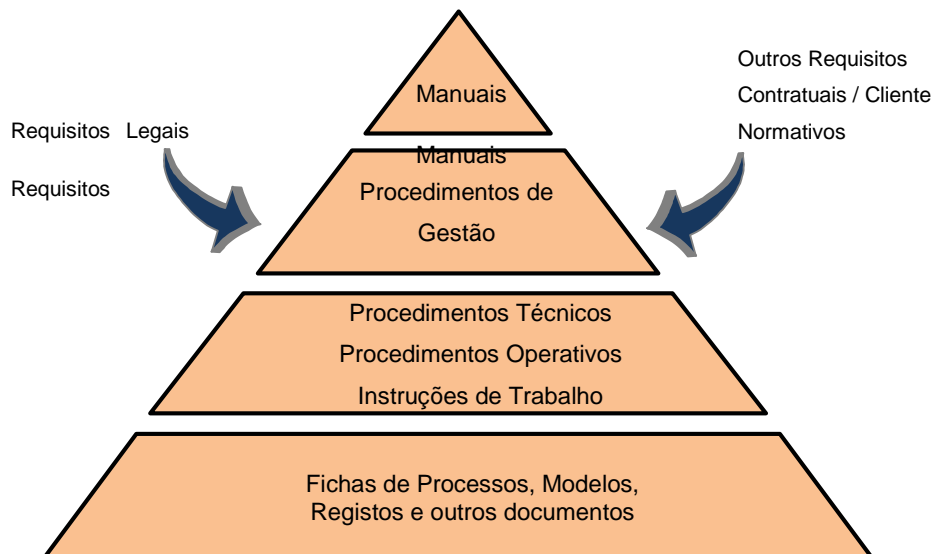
Manuais

Requisitos Legais

Requisitos

Outros Requisitos

Contratuais / Cliente

Normativos

Manuais

Procedimentos de

Gestão

Procedimentos Técnicos

Procedimentos Operativos

Instruções de Trabalho

Fichas de Processos, Modelos, Registos e outros documentos